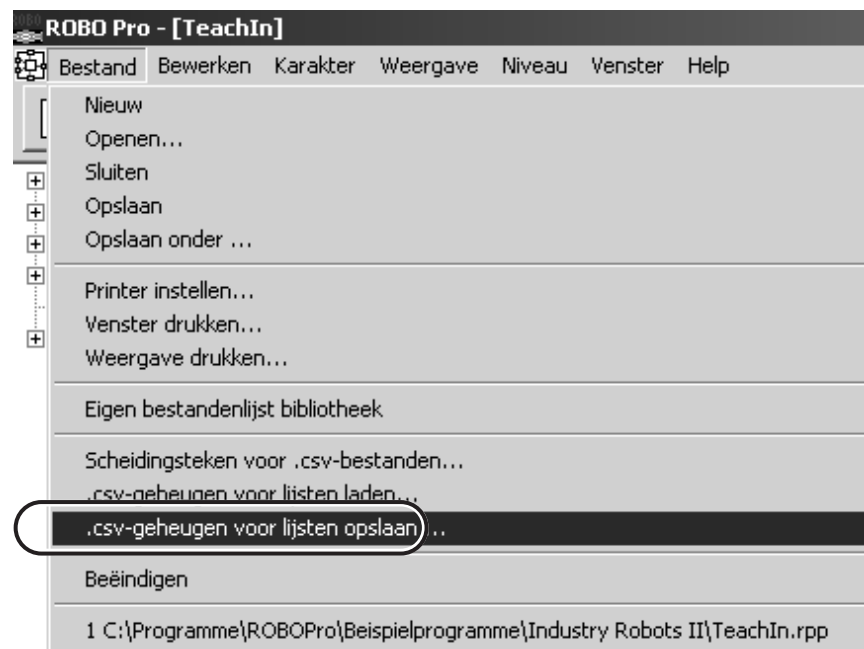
ROBO Pro - [TeachIn]

Bestand Bewerken Karakter Weergave Niveau Venster Help

Nieuw
Openen...
Sluiten
Opslaan
Opslaan onder ...

Printer instellen...
Venster drukken...
Weergave drukken...

Eigen bestandenlijst bibliotheek

Scheidingsteken voor .csv-bestanden...
.csv-geheugen voor lijsten laden...
.csv-geheugen voor lijsten opslaan...

Beëindigen

1 C:\Programme\ROBOPro\Beispielprogramme\Industry Robots II\TeachIn.rpp